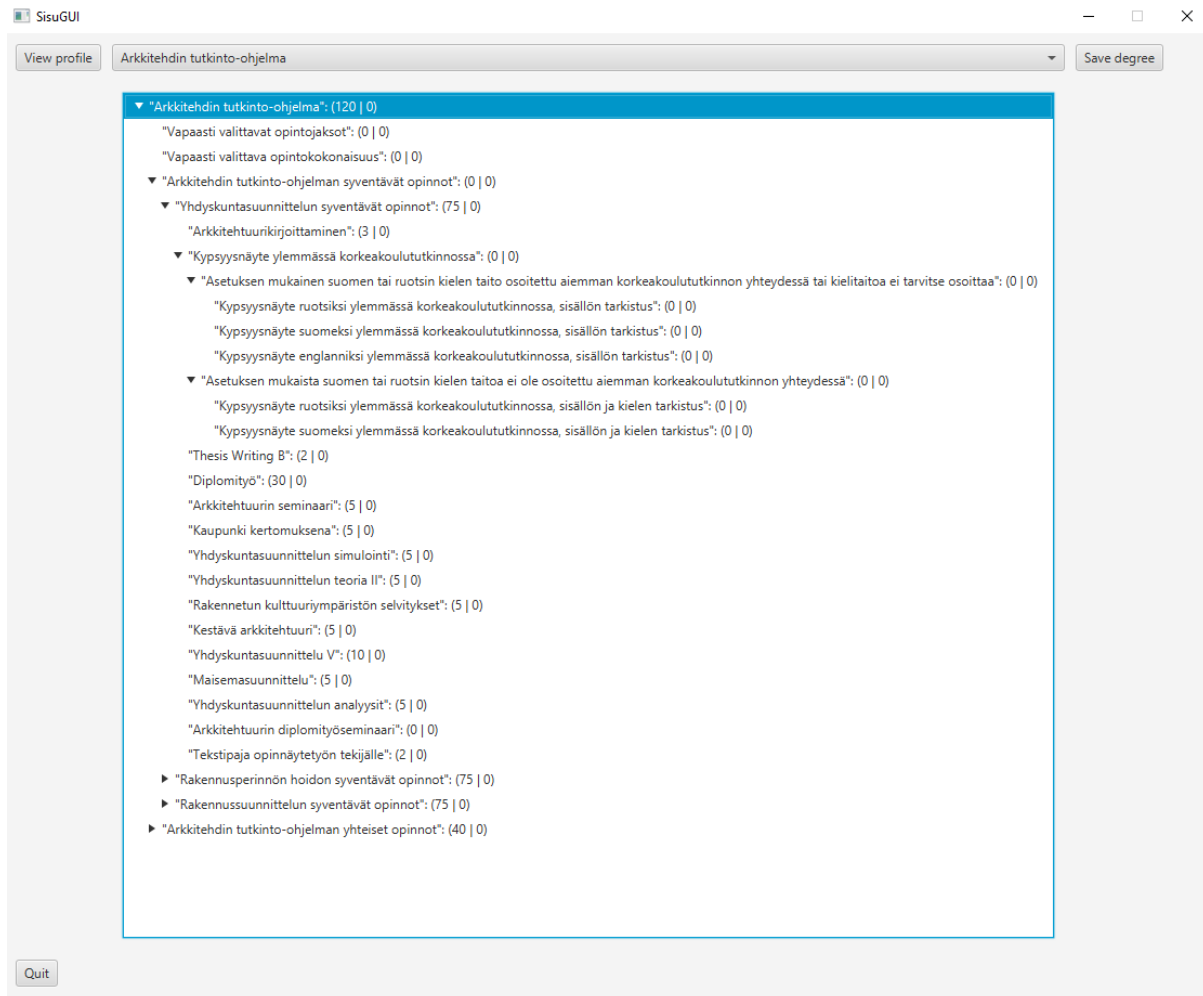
SisuGUI

View profile
Arkkitehdin tutkinto-ohjelma
Save degree

"Arkkitehdin tutkinto-ohjelma": (120 | 0)
"Vapaasti valittavat opintojaksot": (0 | 0)
"Vapaasti valittava opintokokonaisuus": (0 | 0)
"Arkkitehdin tutkinto-ohjelman syventävät opinnot": (0 | 0)
"Yhdyskuntasuunnittelun syventävät opinnot": (75 | 0)
"Arkkitehtuurikirjoittaminen": (3 | 0)
"Kypsyysnäyte ylemmässä korkeakoulututkinnossa": (0 | 0)
"Asetuksen mukainen suomen tai ruotsin kielen taito osoitettu aiemman korkeakoulututkinnon yhteydessä tai kielitaitoa ei tarvitse osoittaa": (0 | 0)
"Kypsyysnäyte ruotsiksi ylemmässä korkeakoulututkinnossa, sisällön tarkistus": (0 | 0)
"Kypsyysnäyte suomeksi ylemmässä korkeakoulututkinnossa, sisällön tarkistus": (0 | 0)
"Kypsyysnäyte englanniksi ylemmässä korkeakoulututkinnossa, sisällön tarkistus": (0 | 0)
"Asetuksen mukaista suomen tai ruotsin kielen taitoa ei ole osoitettu aiemman korkeakoulututkinnon yhteydessä": (0 | 0)
"Kypsyysnäyte ruotsiksi ylemmässä korkeakoulututkinnossa, sisällön ja kielen tarkistus": (0 | 0)
"Kypsyysnäyte suomeksi ylemmässä korkeakoulututkinnossa, sisällön ja kielen tarkistus": (0 | 0)
"Thesis Writing B": (2 | 0)
"Diplomityö": (30 | 0)
"Arkkitehtuurin seminaari": (5 | 0)
"Kaupunki kertomuksena": (5 | 0)
"Yhdyskuntasuunnittelun simulointi": (5 | 0)
"Yhdyskuntasuunnittelun teoria II": (5 | 0)
"Rakennetun kulttuuriympäristön selvitykset": (5 | 0)
"Kestävä arkkitehtuuri": (5 | 0)
"Yhdyskuntasuunnittelu V": (10 | 0)
"Maisemasuunnittelu": (5 | 0)
"Yhdyskuntasuunnittelun analyysit": (5 | 0)
"Arkkitehtuurin diplomityöseminaari": (0 | 0)
"Tekstipaja opinnäytetyön tekijälle": (2 | 0)
"Rakennusperinnön hoidon syventävät opinnot": (75 | 0)
"Rakennussuunnittelun syventävät opinnot": (75 | 0)
"Arkkitehdin tutkinto-ohjelman yhteiset opinnot": (40 | 0)

Quit